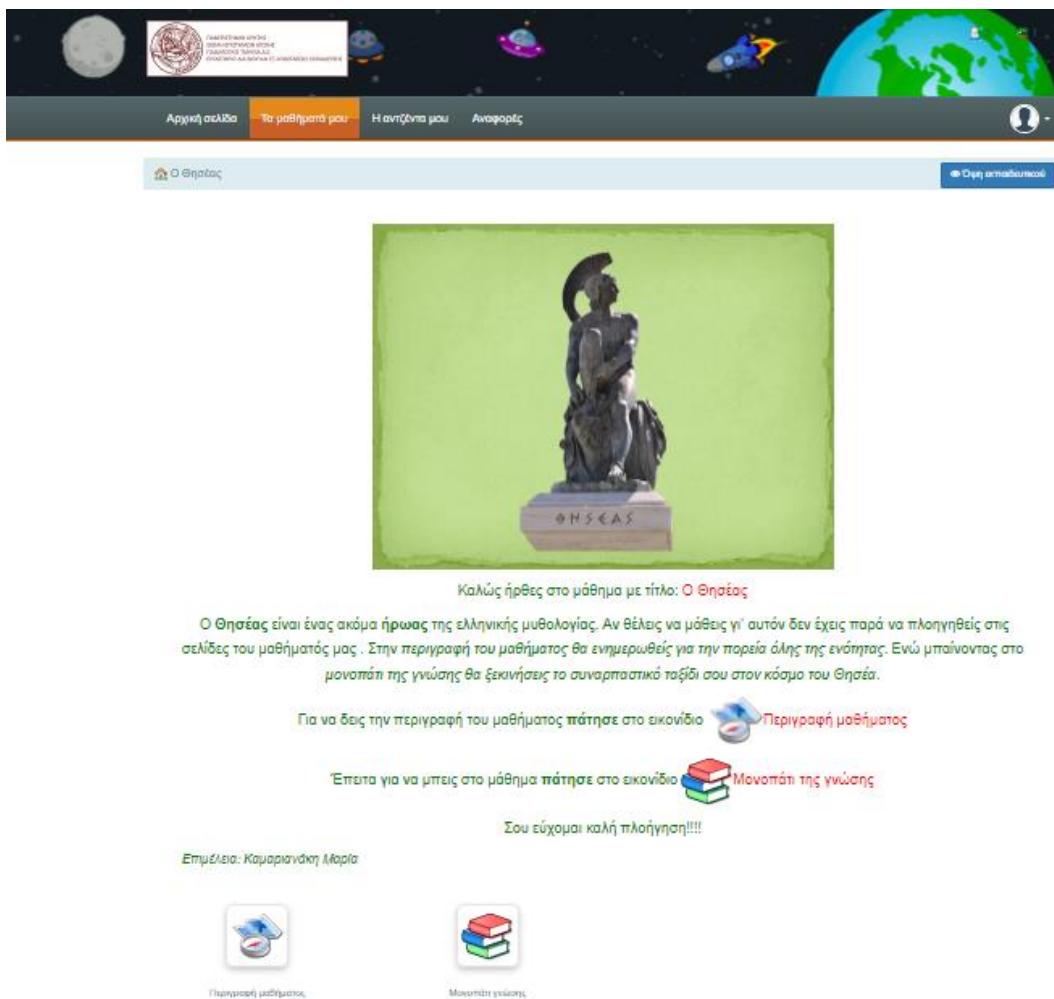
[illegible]

Αρχική σελίδα Τα μαθήματά μου Η ατζέντα μου Αναφορές

Ο Θησέας

Όψη εκπαιδευτικού

ΘΗΣΕΑΣ

Καλώς ήρθες στο μάθημα με τίτλο: Ο Θησέας

Ο Θησέας είναι ένας ακόμα ήρωας της ελληνικής μυθολογίας. Αν θέλεις να μάθεις γι' αυτόν δεν έχεις παρά να πλοηγηθείς στις σελίδες του μαθήματός μας . Στην περιγραφή του μαθήματος θα ενημερωθείς για την πορεία όλης της ενότητας. Ενώ μπαίνοντας στο μονοπάτι της γνώσης θα ξεκινήσεις το συναρπαστικό ταξίδι σου στον κόσμο του Θησέα.

Για να δεις την περιγραφή του μαθήματος πάτησε στο εικονίδιο Περιγραφή μαθήματος

Έπειτα για να μπεις στο μάθημα πάτησε στο εικονίδιο Μονοπάτι της γνώσης

Σου εύχομαι καλή πλοήγηση!!!!

Επιμέλεια: Καμαριανάκη Μαρία

Περιγραφή μαθήματος

Μονοπάτι γνώσης